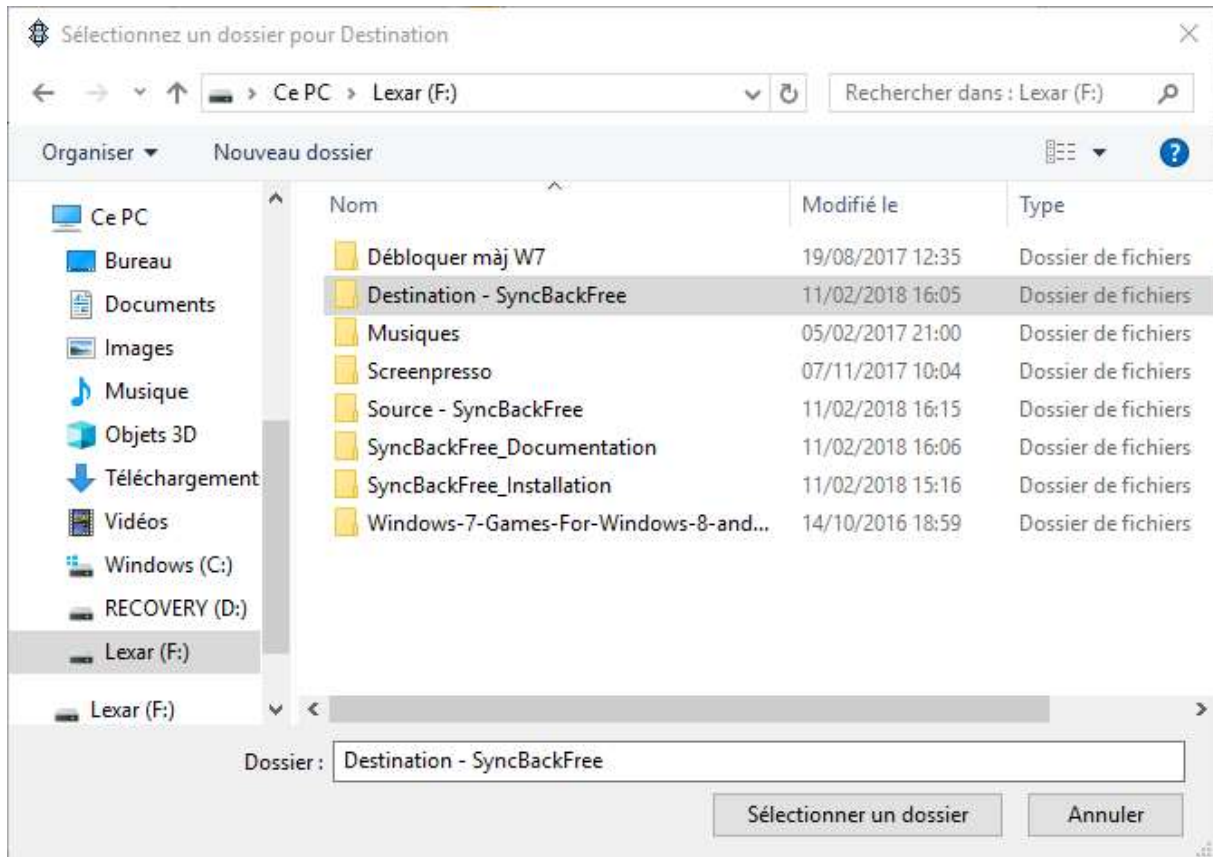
Sélectionnez un dossier pour Destination

Ce PC › Lexar (F:)

Rechercher dans : Lexar (F:)

Organiser ▾ Nouveau dossier

Ce PC
Bureau
Documents
Images
Musique
Objets 3D
Téléchargement
Vidéos
Windows (C:)
RECOVERY (D:)
Lexar (F:)
Lexar (F:)

| Nom | Modifié le | Type |
|---|---|---|
| Débloquer màj W7 | 19/08/2017 12:35 | Dossier de fichiers |
| Destination - SyncBackFree | 11/02/2018 16:05 | Dossier de fichiers |
| Musiques | 05/02/2017 21:00 | Dossier de fichiers |
| Screenpresso | 07/11/2017 10:04 | Dossier de fichiers |
| Source - SyncBackFree | 11/02/2018 16:15 | Dossier de fichiers |
| SyncBackFree_Documentation | 11/02/2018 16:06 | Dossier de fichiers |
| SyncBackFree_Installation | 11/02/2018 15:16 | Dossier de fichiers |
| Windows-7-Games-For-Windows-8-and... | 14/10/2016 18:59 | Dossier de fichiers |

Dossier : Destination - SyncBackFree

Sélectionner un dossier Annuler